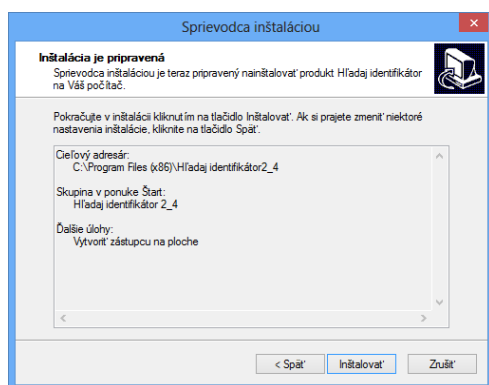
Sprievodca inštaláciou

Inštalácia je pripravená
Sprievodca inštaláciou je teraz pripravený nainštalovať produkt Hľadaj identifikátor na Váš počítač.

Pokračujte v inštalácii kliknutím na tlačidlo Inštalovať. Ak si prajete zmeniť niektoré nastavenia inštalácie, kliknite na tlačidlo Späť.

Cieľový adresár:
C:\Program Files (x86)\Hľadaj identifikátor2_4

Skupina v ponuke Štart:
Hľadaj identifikátor 2_4

Ďalšie úlohy:
Vytvoriť zástupcu na ploche

< Späť
Inštalovať
Zrušiť